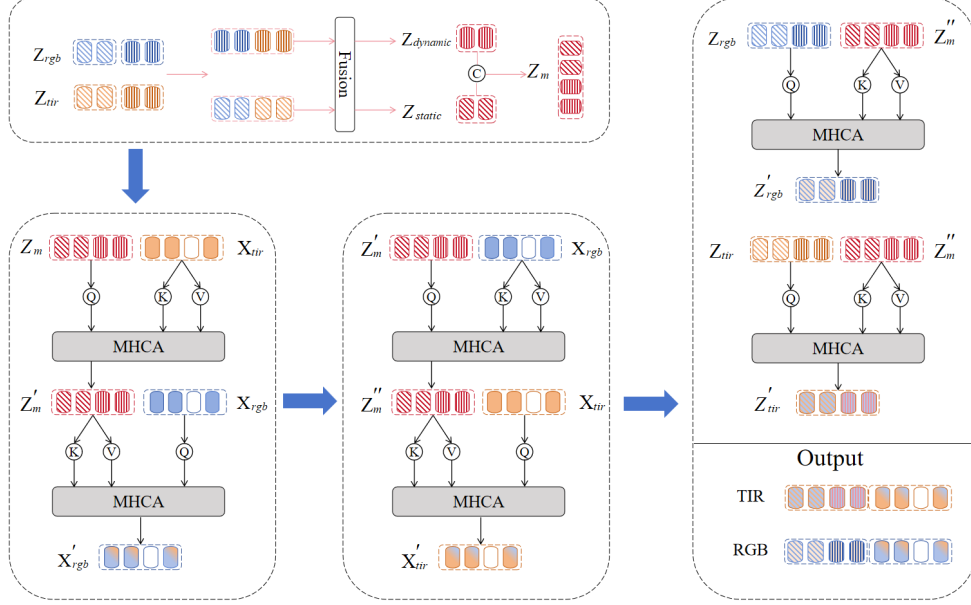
$Z_{rgb}$
$Z_{tir}$
Fusion
$Z_{dynamic}$
$Z_{static}$
C
$Z_m$

$Z_m$ $X_{tir}$
Q K V
MHCA
$Z'_m$ $X_{rgb}$
K V Q
MHCA
$X'_{rgb}$

$Z'_m$ $X_{rgb}$
Q K V
MHCA
$Z''_m$ $X_{tir}$
K V Q
MHCA
$X'_{tir}$

$Z_{rgb}$ $Z''_m$
Q K V
MHCA
$Z'_{rgb}$
$Z_{tir}$ $Z''_m$
Q K V
MHCA
$Z'_{tir}$

Output
TIR
RGB